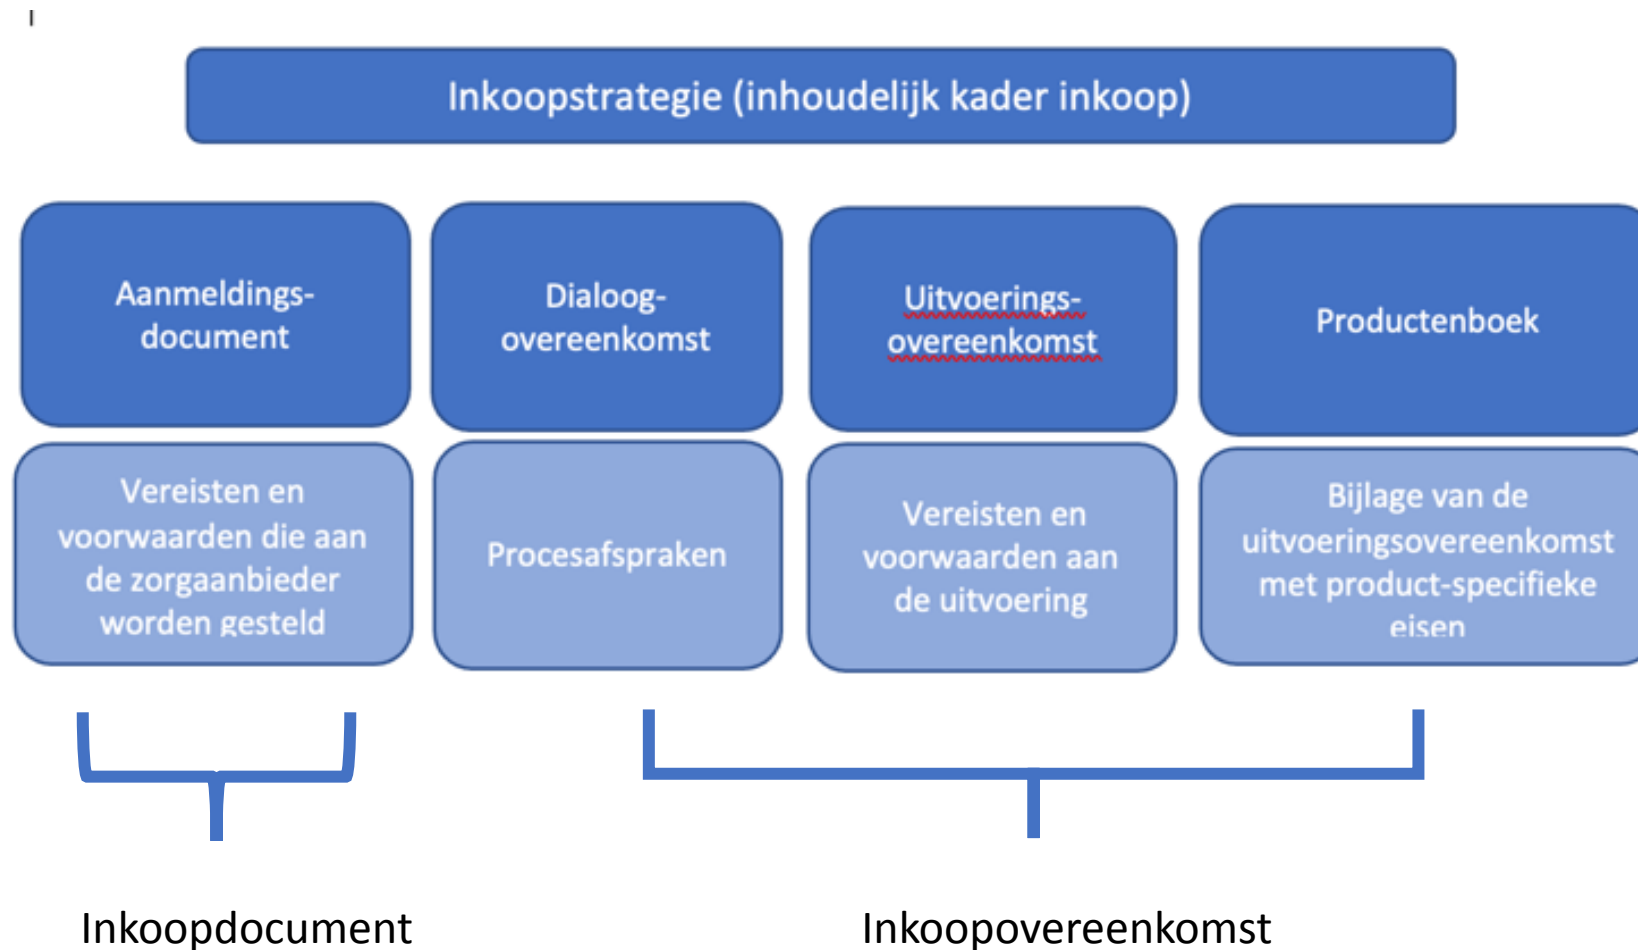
Inkoopstrategie (inhoudelijk kader inkoop)

Aanmeldings-document

Vereisten en voorwaarden die aan de zorgaanbieder worden gesteld

Dialoog-overeenkomst

Procesafspraken

Uitvoerings-overeenkomst

Vereisten en voorwaarden aan de uitvoering

Productenboek

Bijlage van de uitvoeringsovereenkomst met product-specifieke eisen

Inkoopdocument

Inkoopovereenkomst